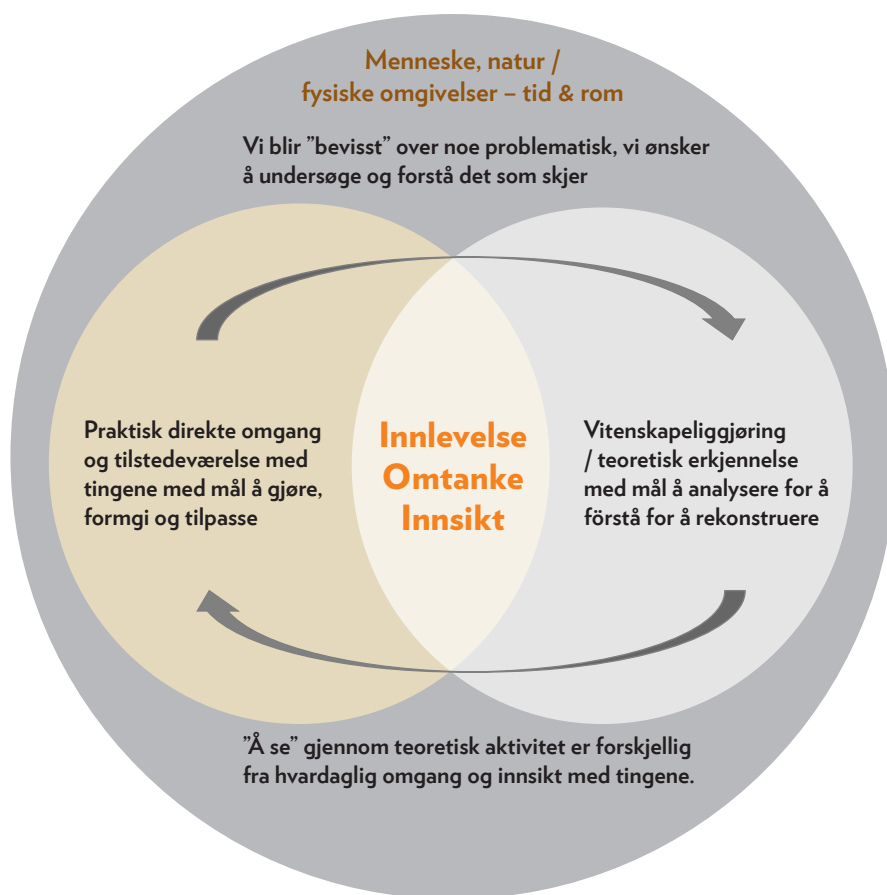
Menneske, natur / fysiske omgivelser – tid & rom

Vi blir ”bevisst” over noe problematisk, vi ønsker å undersøge og forstå det som skjer

Praktisk direkte omgang og tilstedeværelse med tingene med mål å gjøre, formgi og tilpasse

Innlevelse
Omtanke
Innsikt

Vitenskapeliggjøring / teoretisk erkjennelse med mål å analysere for å förstå for å rekonstruere

”Å se” gjennom teoretisk aktivitet er forskjellig fra hvardaglig omgang og innsikt med tingene.